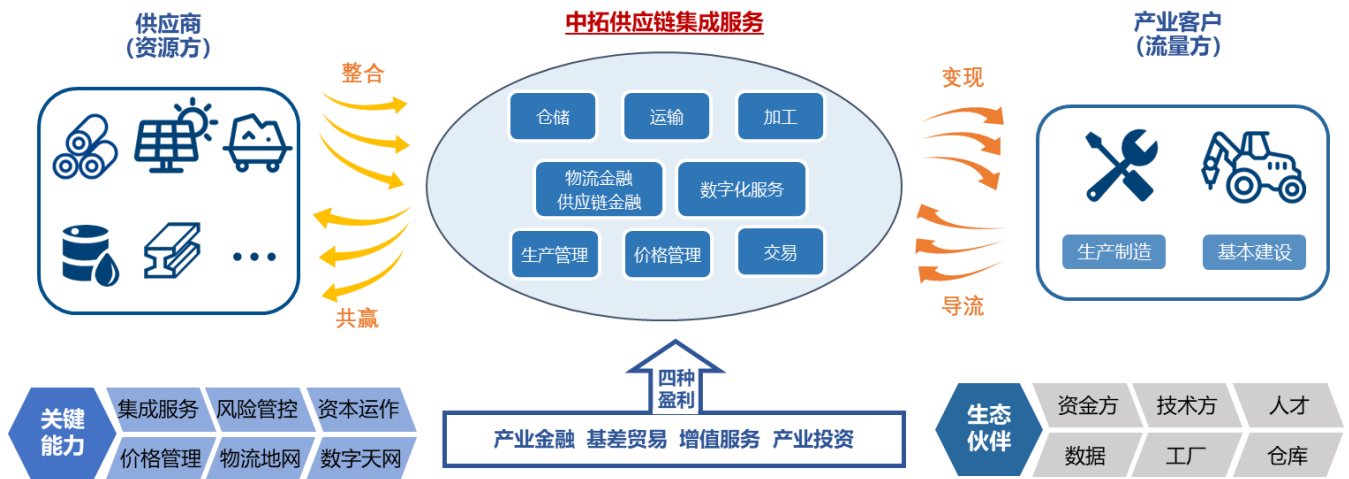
供应商
（资源方）

中拓供应链集成服务

产业客户
（流量方）

整合

变现

仓储
运输
加工
物流金融
供应链金融
数字化服务
生产管理
价格管理
交易

生产制造
基本建设

…

共赢

导流

四种
盈利

产业金融 基差贸易 增值服务 产业投资

关键
能力

集成服务
风险管控
资本运作
价格管理
物流地网
数字天网

生态
伙伴

资金方
技术方
人才
数据
工厂
仓库